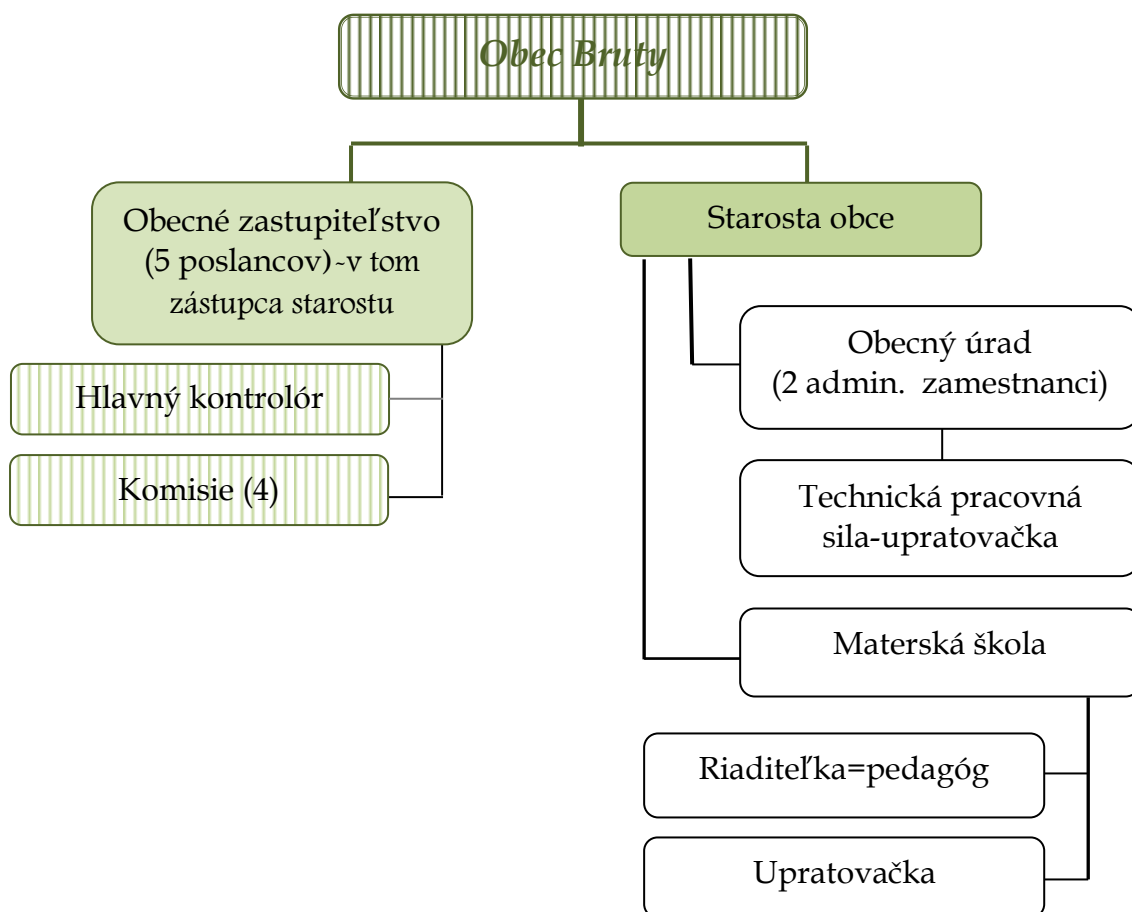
Obec Bruty

Obecné zastupiteľstvo (5 poslancov)-v tom zástupca starostu

Starosta obce

Hlavný kontrolór

Komisie (4)

Obecný úrad (2 admin. zamestnanci)

Technická pracovná sila-upratovačka

Materská škola

Riaditeľka=pedagóg

Upratovačka